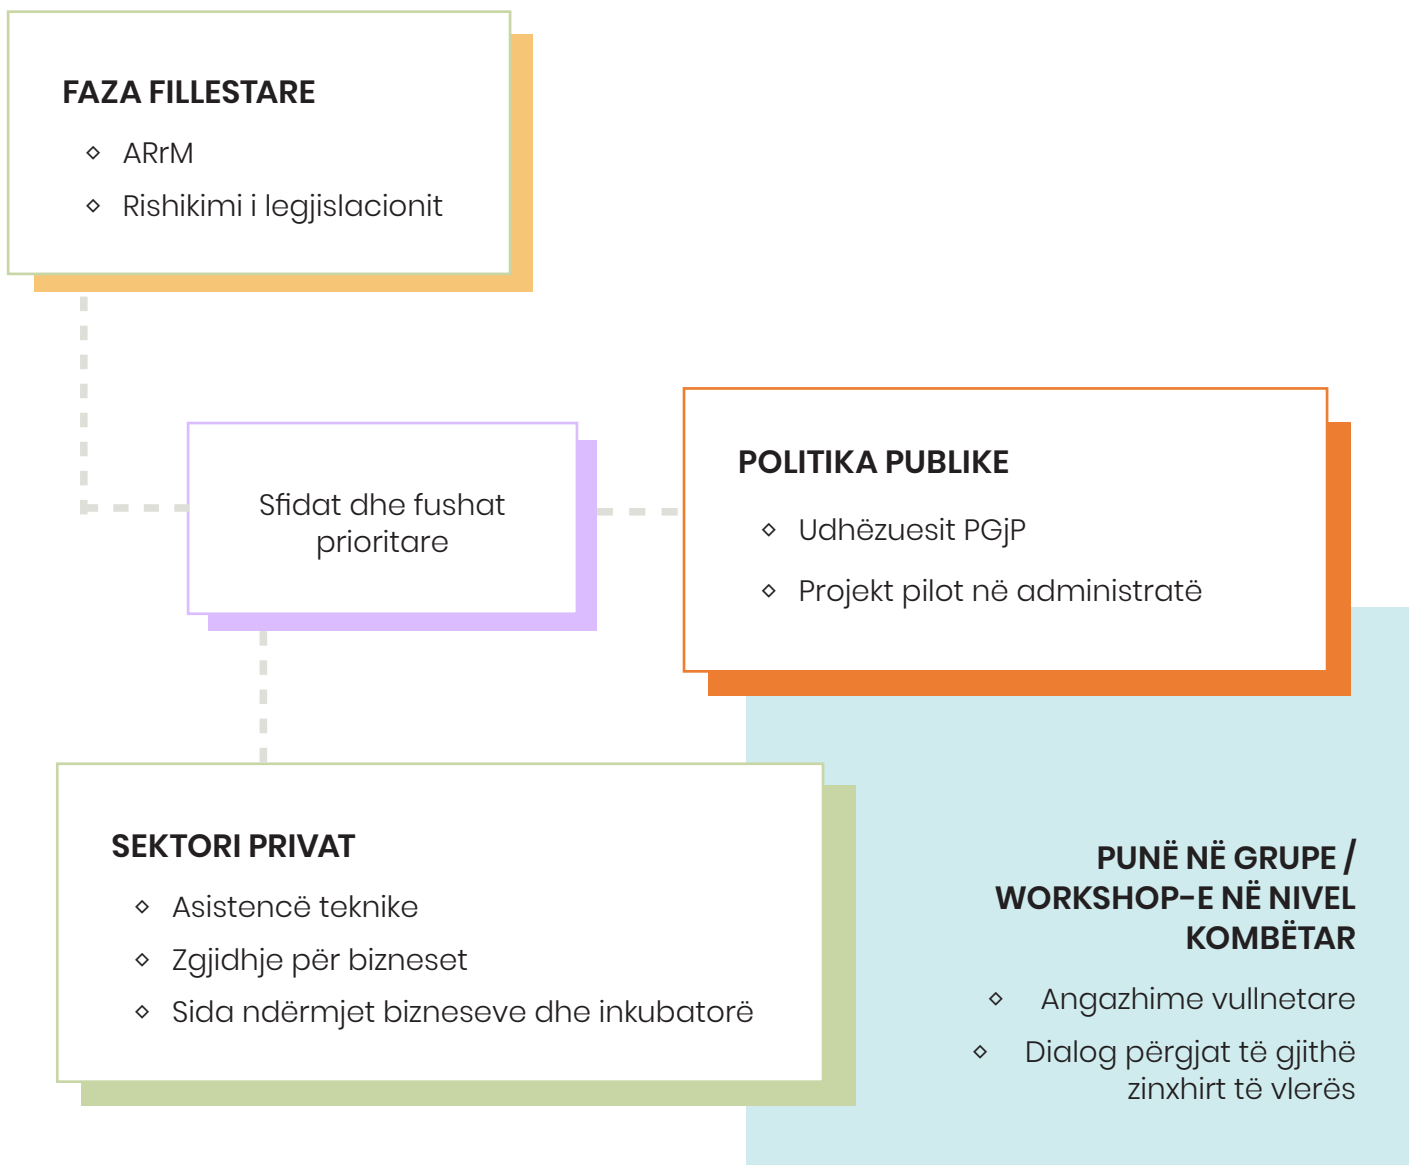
FAZA FILLESTARE

- ARrM
- Rishikimi i legjislacionit

Sfidat dhe fushat prioritare

POLITIKA PUBLIKE

- Udhëzuesit PGjP
- Projekt pilot në administratë

SEKTORI PRIVAT

- Asistencë teknike
- Zgjidhje për bizneset
- Sida ndërmjet bizneseve dhe inkubatorë

PUNË NË GRUPE / WORKSHOP-E NË NIVEL KOMBËTAR

- Angazhime vullnetare
- Dialog përgjat të gjithë zinxhirt të vlerës